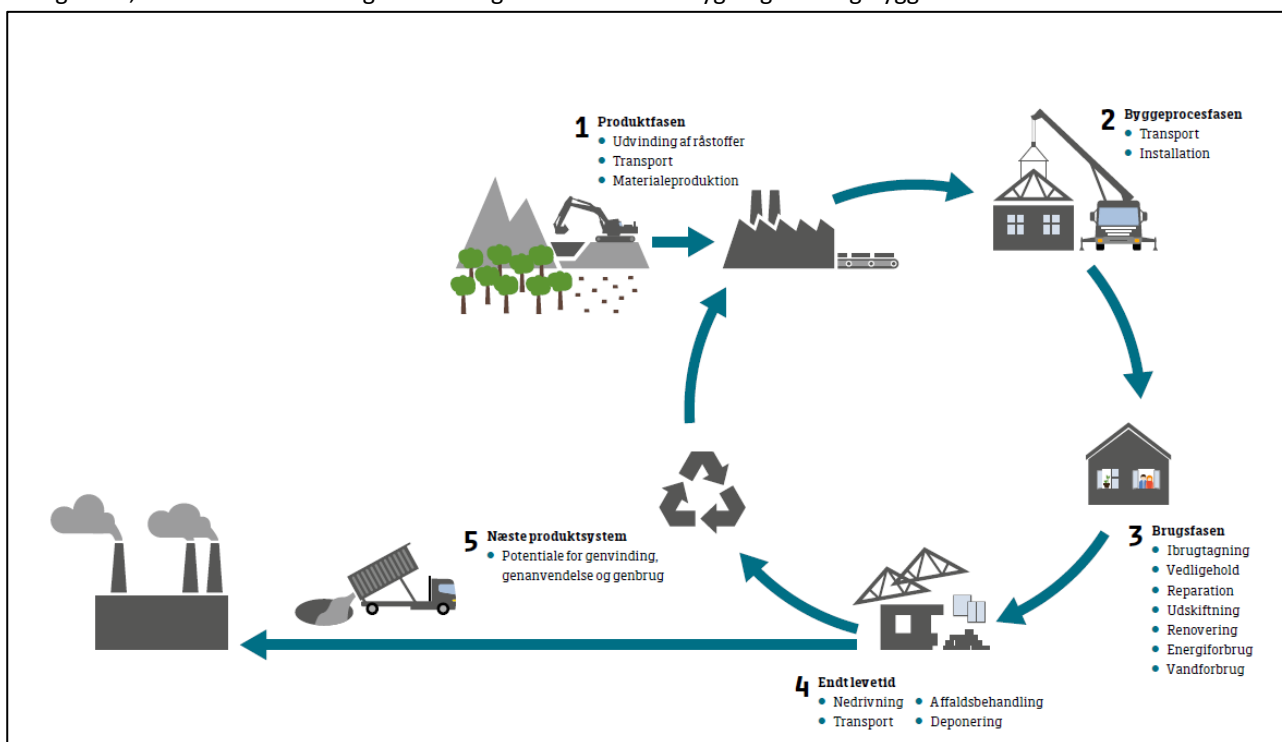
1 Produktfasen
• Udvinding af råstoffer
• Transport
• Materialeproduktion

2 Byggeprocesfasen
• Transport
• Installation

3 Brugsfasen
• Ibrugtagning
• Vedligehold
• Reparation
• Udskiftning
• Renovering
• Energiforbrug
• Vandforbrug

4 Endt levetid
• Nedrivning
• Affaldsbehandling
• Transport
• Deponering

5 Næste produktsystem
• Potentiale for genvinding, genanvendelse og genbrug